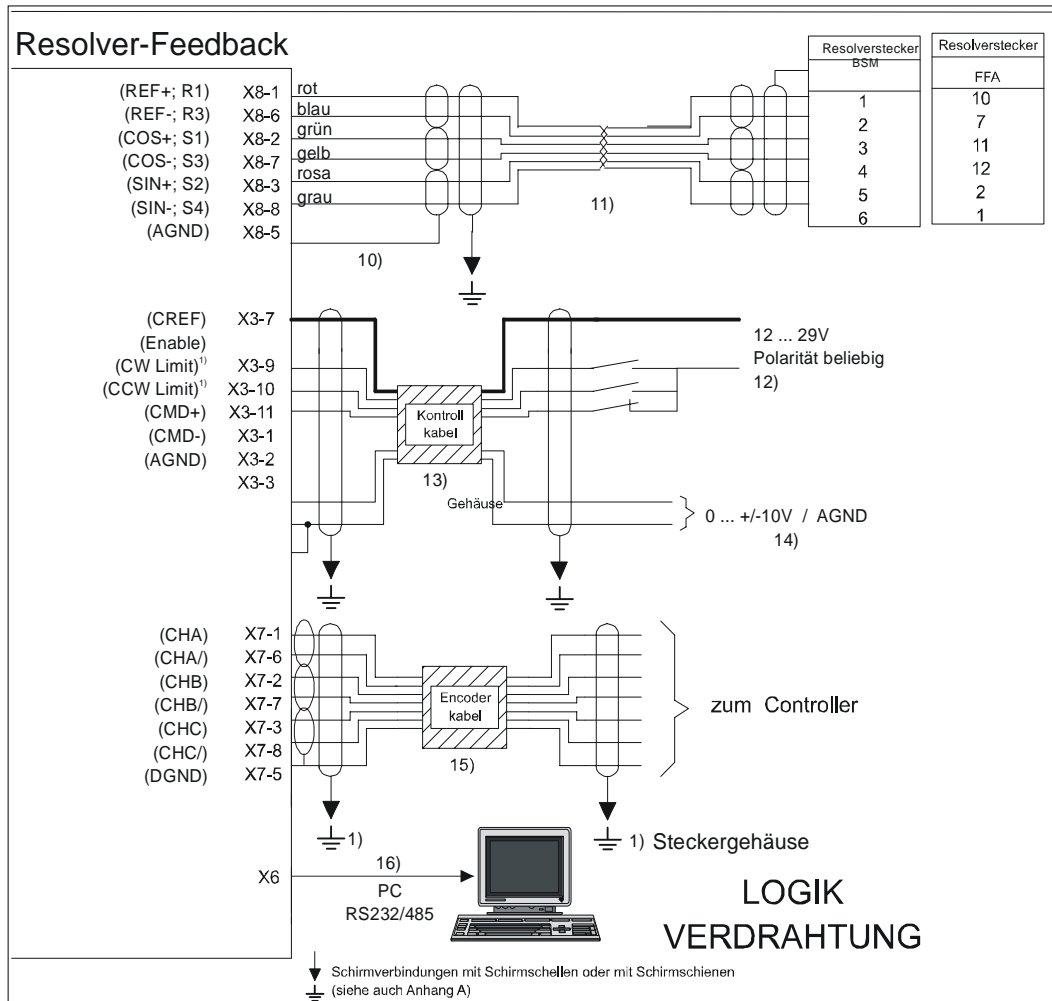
Resolver-Feedback

| | | |
|---|---|---|
| (REF+; R1) | X8-1 | rot |
| (REF-; R3) | X8-6 | blau |
| (COS+; S1) | X8-2 | grün |
| (COS-; S3) | X8-7 | gelb |
| (SIN+; S2) | X8-3 | rosa |
| (SIN-; S4) | X8-8 | grau |
| (AGND) | X8-5 | |

10)

11)

| Resolverstecker BSM | Resolverstecker FFA |
|---|---|
| 1 | 10 |
| 2 | 7 |
| 3 | 11 |
| 4 | 12 |
| 5 | 2 |
| 6 | 1 |

(CREF) X3-7
(Enable)
(CW Limit)$^{1)}$ X3-9
(CCW Limit)$^{1)}$ X3-10
(CMD+) X3-11
(CMD-) X3-1
(AGND) X3-2
X3-3

Kontroll kabel
13)
Gehäuse

12 ... 29V
Polarität beliebig
12)

0 ... +/-10V / AGND
14)

(CHA) X7-1
(CHA/) X7-6
(CHB) X7-2
(CHB/) X7-7
(CHC) X7-3
(CHC/) X7-8
(DGND) X7-5

Encoder kabel
15)

zum Controller

1)

1) Steckergehäuse

X6
16)
PC
RS232/485

LOGIK
VERDRAHTUNG

Schirmverbindungen mit Schirmschellen oder mit Schirmschienen
(siehe auch Anhang A)